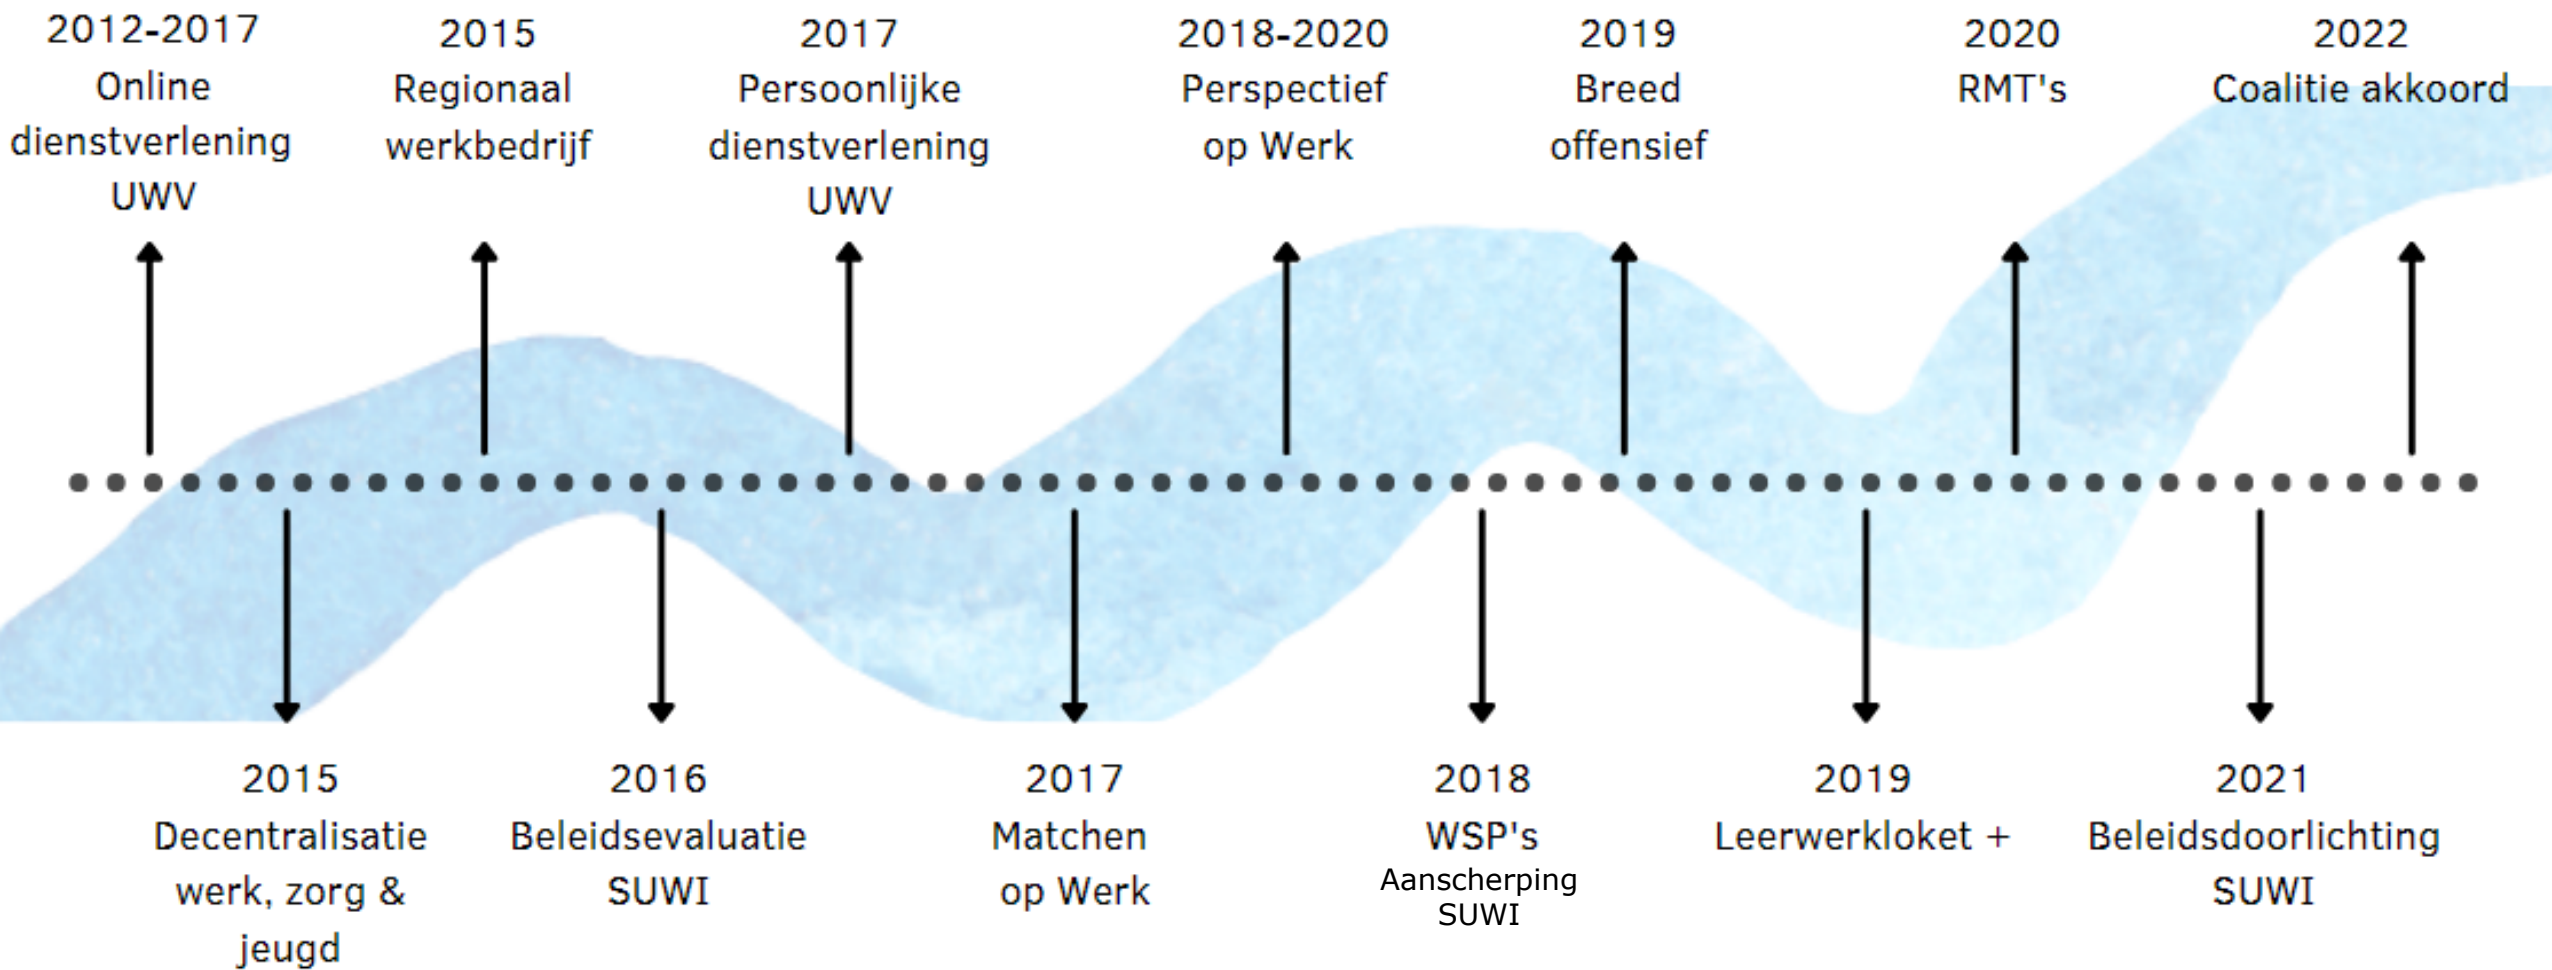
2012-2017
Online dienstverlening UWV

2015
Regionaal werkbedrijf

2017
Persoonlijke dienstverlening UWV

2018-2020
Perspectief op Werk

2019
Breed offensief

2020
RMT's

2022
Coalitie akkoord

2015
Decentralisatie werk, zorg & jeugd

2016
Beleidsevaluatie SUWI

2017
Matchen op Werk

2018
WSP's
Aanscherping SUWI

2019
Leerwerkloket +

2021
Beleidsdoorlichting SUWI